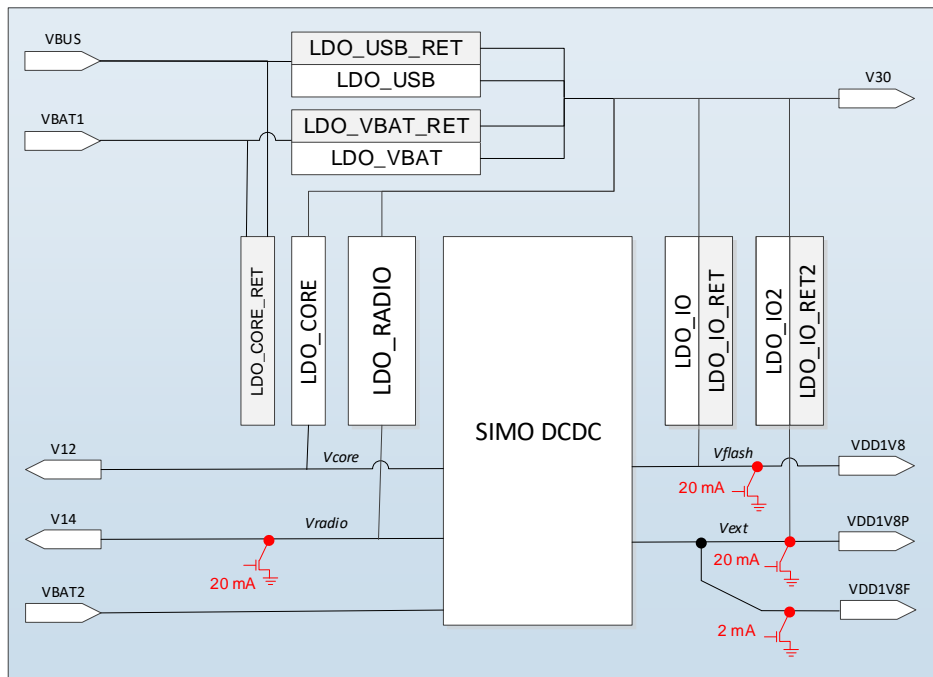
VBUS

LDO_USB_RET

LDO_USB

V30

VBAT1

LDO_VBAT_RET

LDO_VBAT

LDO_CORE_RET

LDO_CORE

LDO_RADIO

SIMO DCDC

LDO_IO

LDO_IO_RET

LDO_IO2

LDO_IO_RET2

V12

Vcore

Vflash

VDD1V8

20 mA

V14

Vradio

Vext

VDD1V8P

20 mA

20 mA

VBAT2

VDD1V8F

2 mA